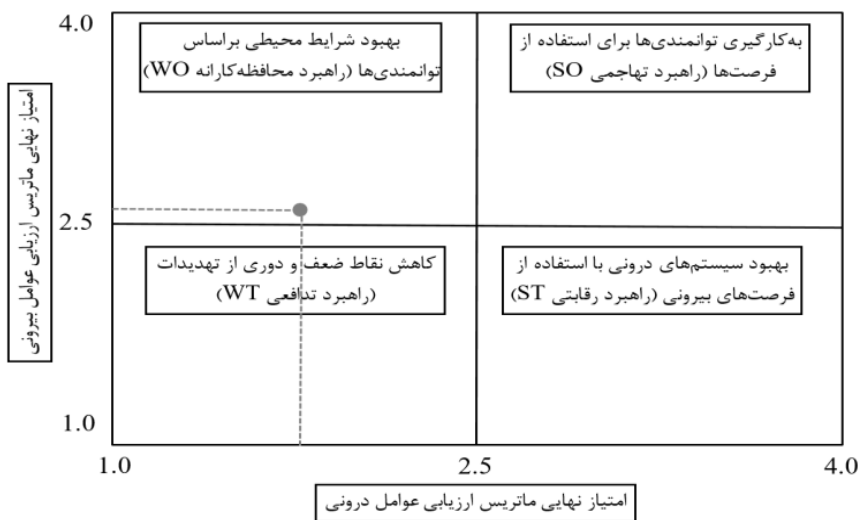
4.0
2.5
1.0

امتیاز نهایی ماتریس ارزیابی عوامل بیرونی

بهبود شرایط محیطی براساس توانمندی‌ها (راهبرد محافظه‌کارانه WO)

به‌کارگیری توانمندی‌ها برای استفاده از فرصت‌ها (راهبرد تهاجمی SO)

کاهش نقاط ضعف و دوری از تهدیدات (راهبرد تدافعی WT)

بهبود سیستم‌های درونی با استفاده از فرصت‌های بیرونی (راهبرد رقابتی ST)

1.0
2.5
4.0

امتیاز نهایی ماتریس ارزیابی عوامل درونی